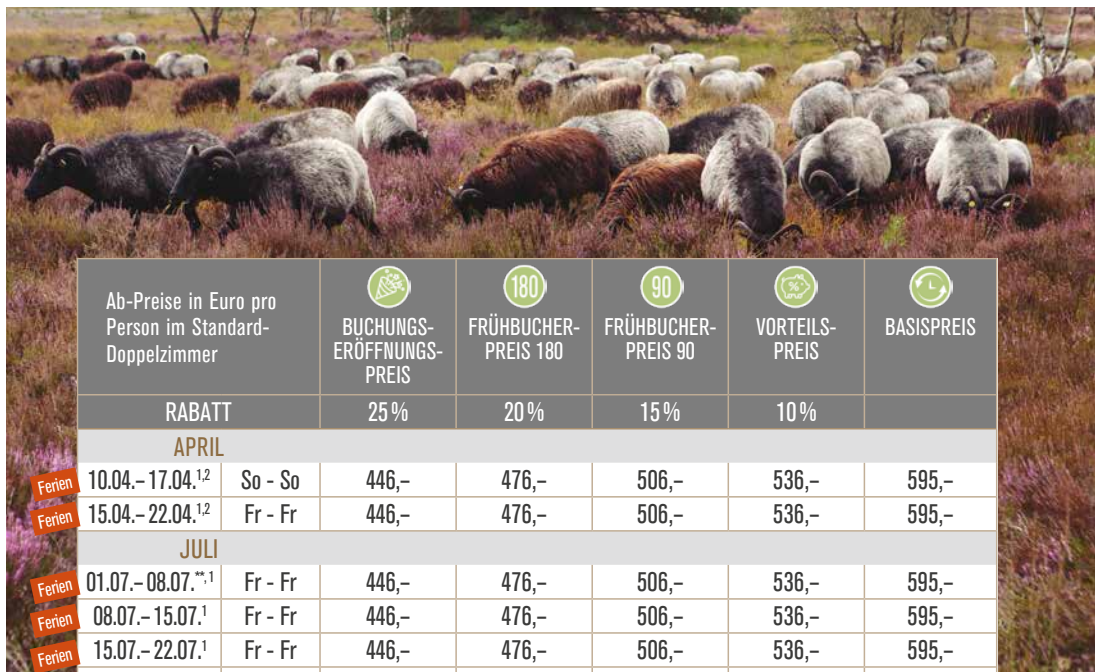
| Ab-Preise in Euro pro Person im Standard-Doppelzimmer | | BUCHUNGS-ERÖFFNUNGS-PREIS | 180 FRÜHBUCHER-PREIS 180 | 90 FRÜHBUCHER-PREIS 90 | VORTEILS-PREIS | BASISPREIS |
|---|---|---|---|---|---|---|
| RABATT | | 25% | 20% | 15% | 10% | |
| APRIL | | | | | | |
| Ferien 10.04.–17.04.$^{1,2}$ | So - So | 446,– | 476,– | 506,– | 536,– | 595,– |
| Ferien 15.04.–22.04.$^{1,2}$ | Fr - Fr | 446,– | 476,– | 506,– | 536,– | 595,– |
| JULI | | | | | | |
| Ferien 01.07.–08.07.$^{**,1}$ | Fr - Fr | 446,– | 476,– | 506,– | 536,– | 595,– |
| Ferien 08.07.–15.07.$^{1}$ | Fr - Fr | 446,– | 476,– | 506,– | 536,– | 595,– |
| Ferien 15.07.–22.07.$^{1}$ | Fr - Fr | 446,– | 476,– | 506,– | 536,– | 595,– |